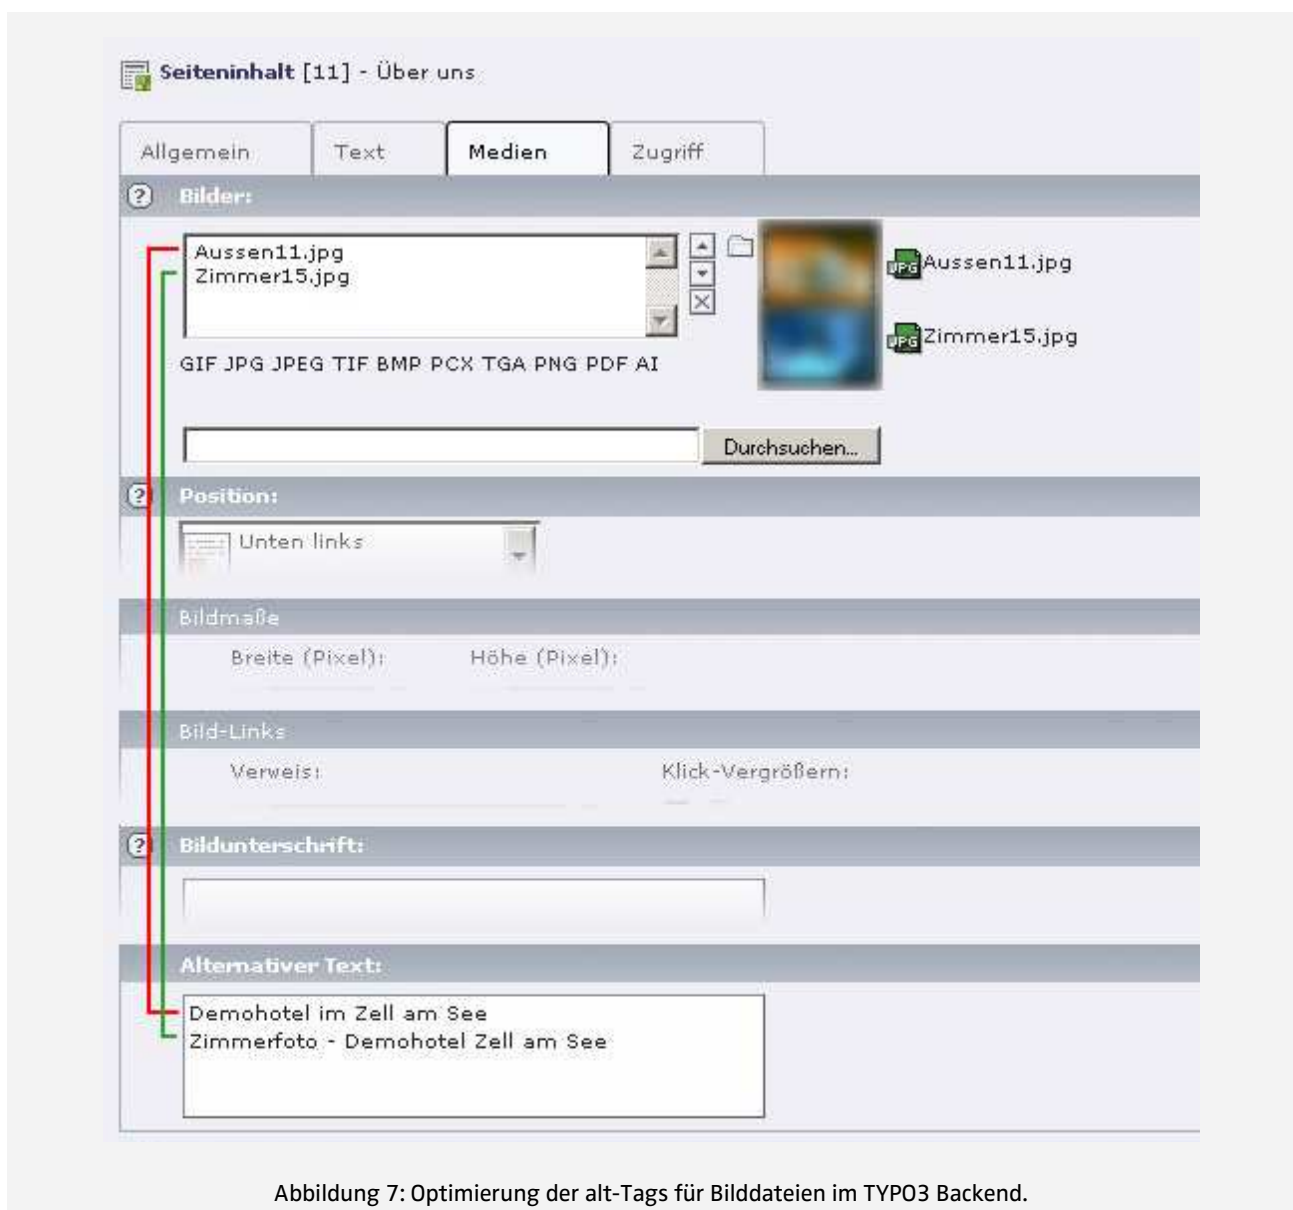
Seiteninhalt [11] - Über uns

Allgemein | Text | Medien | Zugriff

Bilder:

Aussen11.jpg
Zimmer15.jpg

GIF JPG JPEG TIF BMP PCX TGA PNG PDF AI

Aussen11.jpg

Zimmer15.jpg

Durchsuchen...

Position:

Unten links

Bildmaße

Breite (Pixel): Höhe (Pixel):

Bild-Links

Verweis: Klick-Vergrößern:

Bildunterschrift:

Alternativer Text:

Demohotel im Zell am See
Zimmerfoto - Demohotel Zell am See

Abbildung 7: Optimierung der alt-Tags für Bilddateien im TYPO3 Backend.